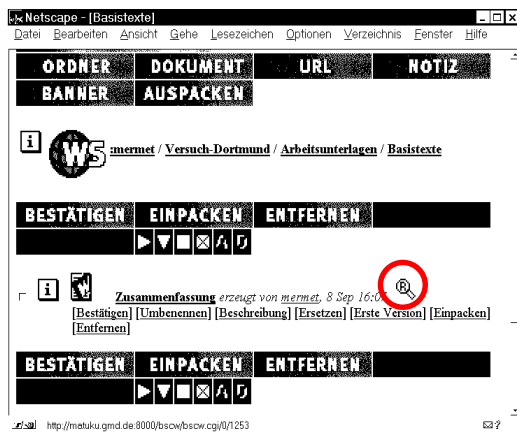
Netscape - [Basistexte]
Datei Bearbeiten Ansicht Gehe Lesezeichen Optionen Verzeichnis Fenster Hilfe

ORDNER DOKUMENT URL NOTIZ
BANNER AUSPACKEN

i WS :mermet / Versuch-Dortmund / Arbeitsunterlagen / Basistexte

BESTÄTIGEN EINPACKEN ENTFERNEN

i Zusammenfassung erzeugt von mermet, 8 Sep 16:0
[Bestätigen] [Umbenennen] [Beschreibung] [Ersetzen] [Erste Version] [Einpacken] [Entfernen]

BESTÄTIGEN EINPACKEN ENTFERNEN

http://matuku.gmd.de:8000/bscw/bscw.cgi/0/1253